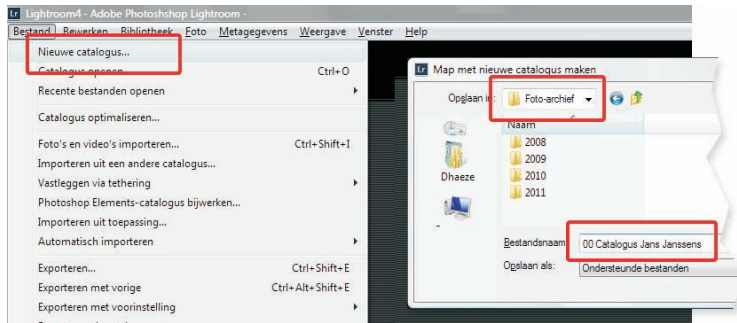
Lr Lightroom4 - Adobe Photoshop Lightroom -

Bestand Bewerken Bibliotheek Foto Metagegevens Weergave Venster Help

Nieuwe catalogus...
Catalogus openen Ctrl+O
Recente bestanden openen
Catalogus optimaliseren...
Foto's en video's importeren... Ctrl+Shift+I
Importeren uit een andere catalogus...
Vastleggen via tethering
Photoshop Elements-catalogus bijwerken...
Importeren uit toepassing...
Automatisch importeren
Exporteren... Ctrl+Shift+E
Exporteren met vorige Ctrl+Alt+Shift+E
Exporteren met voorinstelling

Lr Map met nieuwe catalogus maken

Opslaan in: Foto-archief

Naam
2008
2009
2010
2011

Dhaeze

Bestandsnaam: 00 Catalogus Jans Janssens
Opslaan als: Ondersteunde bestanden